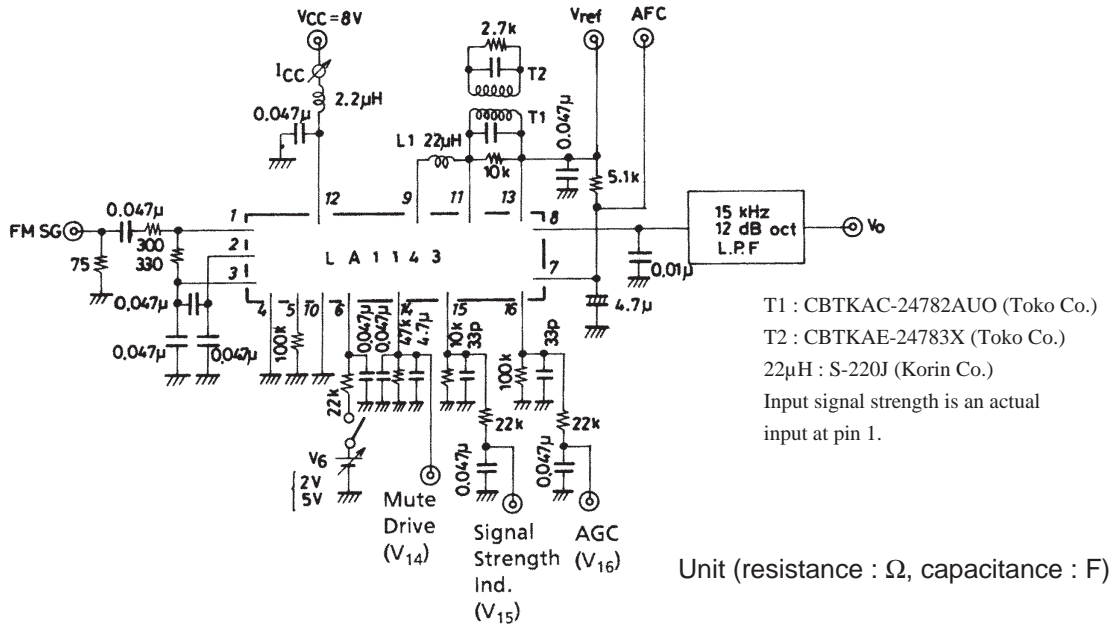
VCC=8V
ICC
2.2μH
0.047μ
2.7k
T2
Vref
AFC
T1
L1 22μH
0.047μ
10k
5.1k
12
9
11
13
8
1
2
3
FM SG
0.047μ
300
330
75
L A 1 1 4 3
15 kHz
12 dB oct
L.P.F
Vo
0.01μ
7
4.7μ
0.047μ
4
5
10
6
14
15
16
0.047μ
0.047μ
100k
0.047μ
0.047μ
47k
4.7μ
10k
33p
100k
33p
22k
22k
22k
V6
2V
5V
0.047μ
0.047μ
Mute Drive ($V_{14}$)
Signal Strength Ind. ($V_{15}$)
AGC ($V_{16}$)

T1 : CBTKAC-24782AUO (Toko Co.)
T2 : CBTKAE-24783X (Toko Co.)
22μH : S-220J (Korin Co.)
Input signal strength is an actual input at pin 1.

Unit (resistance : Ω, capacitance : F)